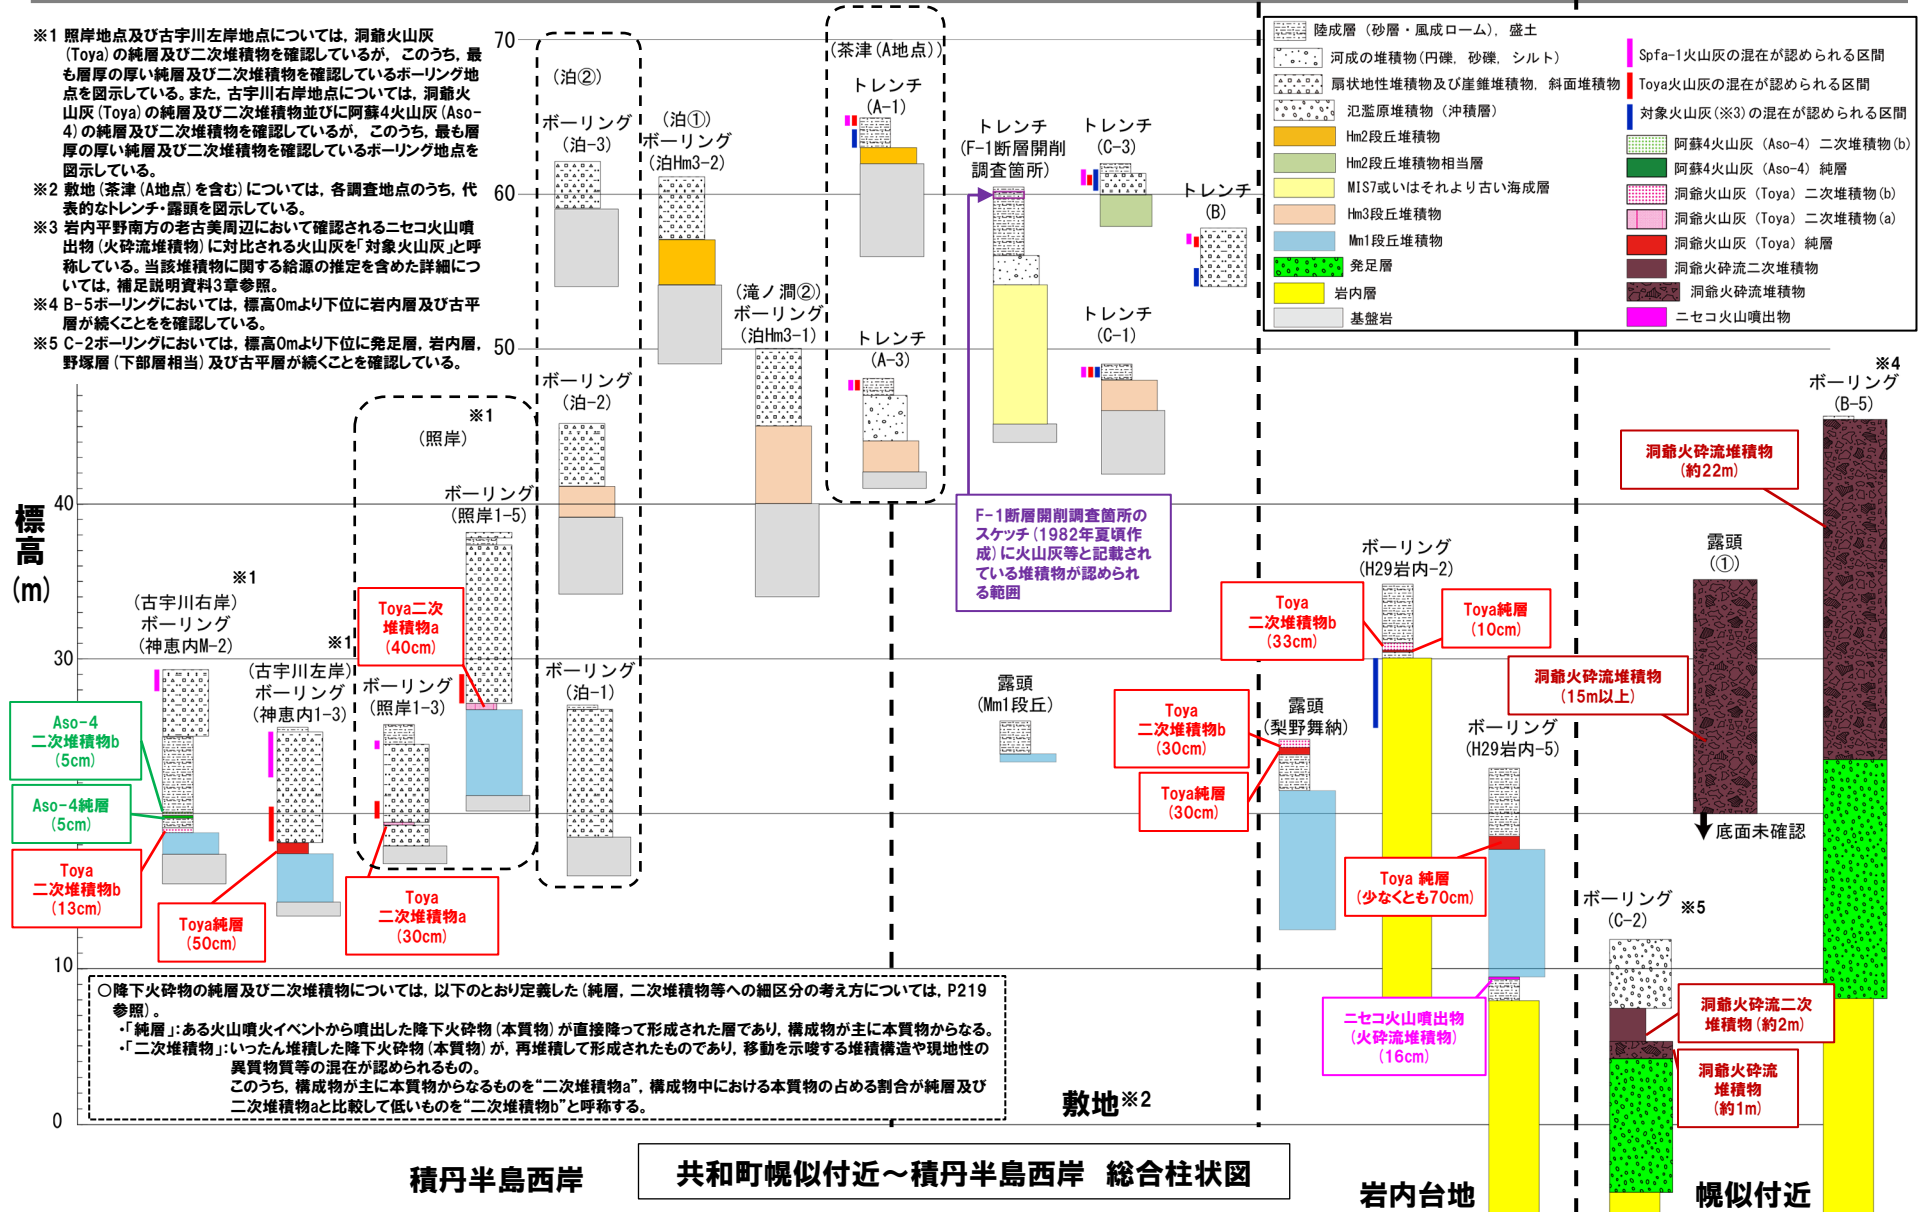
※1 照岸地点及び古宇川左岸地点については，洞爺火山灰（Toya）の純層及び二次堆積物を確認しているが，このうち，最も層厚の厚い純層及び二次堆積物を確認しているボーリング地点を図示している。また，古宇川右岸地点については，洞爺火山灰（Toya）の純層及び二次堆積物並びに阿蘇4火山灰（Aso-4）の純層及び二次堆積物を確認しているが，このうち，最も層厚の厚い純層及び二次堆積物を確認しているボーリング地点を図示している。
※2 敷地（茶津（A地点）を含む）については，各調査地点のうち，代表的なトレンチ・露頭を図示している。
※3 岩内平野南方の老古美周辺において確認されるニセコ火山噴出物（火砕流堆積物）に対比される火山灰を「対象火山灰」と呼称している。当該堆積物に関する給源の推定を含めた詳細については，補足説明資料3章参照。
※4 B-5ボーリングにおいては，標高0mより下位に岩内層及び古平層が続くことをを確認している。
※5 C-2ボーリングにおいては，標高0mより下位に発足層，岩内層，野塚層（下部層相当）及び古平層が続くことを確認している。

| 陸成層（砂層・風成ローム），盛土 | Spfa-1火山灰の混在が認められる区間 |
|---|---|
| 河成の堆積物（円礫，砂礫，シルト） | Toya火山灰の混在が認められる区間 |
| 扇状地性堆積物及び崖錐堆積物，斜面堆積物 | 対象火山灰（※3）の混在が認められる区間 |
| 氾濫原堆積物（沖積層） | 阿蘇4火山灰（Aso-4）二次堆積物（b） |
| Hm2段丘堆積物 | 阿蘇4火山灰（Aso-4）純層 |
| Hm2段丘堆積物相当層 | 洞爺火山灰（Toya）二次堆積物（b） |
| MIS7或いはそれより古い海成層 | 洞爺火山灰（Toya）二次堆積物（a） |
| Hm3段丘堆積物 | 洞爺火山灰（Toya）純層 |
| Mm1段丘堆積物 | 洞爺火砕流二次堆積物 |
| 発足層 | 洞爺火砕流堆積物 |
| 岩内層 | ニセコ火山噴出物 |
| 基盤層 | |

標高（m）
70
60
50
40
30
10
0

（泊②）
ボーリング（泊-3）
（泊①）
ボーリング（泊Hm3-2）
（茶津（A地点））
トレンチ（A-1）
トレンチ（F-1断層開削調査箇所）
トレンチ（C-3）
トレンチ（B）
（滝ノ澗②）
ボーリング（泊Hm3-1）
トレンチ（A-3）
トレンチ（C-1）
ボーリング（泊-2）
※1
（照岸）
ボーリング（照岸1-5）
F-1断層開削調査箇所のスケッチ（1982年夏頃作成）に火山灰等と記載されている堆積物が認められる範囲
※1
（古宇川右岸）
ボーリング（神恵内M-2）
※1
（古宇川左岸）
ボーリング（神恵内1-3）
ボーリング（照岸1-3）
Toya二次堆積物a（40cm）
ボーリング（泊-1）
露頭（Mm1段丘）
Aso-4 二次堆積物b（5cm）
Aso-4純層（5cm）
Toya 二次堆積物b（13cm）
Toya純層（50cm）
Toya 二次堆積物a（30cm）
ボーリング（H29岩内-2）
Toya 二次堆積物b（33cm）
Toya純層（10cm）
Toya 二次堆積物b（30cm）
露頭（梨野舞納）
Toya純層（30cm）
Toya 純層（少なくとも70cm）
ボーリング（H29岩内-5）
ニセコ火山噴出物（火砕流堆積物）（16cm）
※4
ボーリング（B-5）
洞爺火砕流堆積物（約22m）
露頭（①）
洞爺火砕流堆積物（15m以上）
底面未確認
ボーリング（C-2）※5
洞爺火砕流二次堆積物（約2m）
洞爺火砕流堆積物（約1m）

○降下火砕物の純層及び二次堆積物については，以下のとおり定義した（純層，二次堆積物等への細区分の考え方については，P219参照）。
・「純層」：ある火山噴火イベントから噴出した降下火砕物（本質物）が直接降って形成された層であり，構成物が主に本質物からなる。
・「二次堆積物」：いったん堆積した降下火砕物（本質物）が，再堆積して形成されたものであり，移動を示唆する堆積構造や現地性の異質物質等の混在が認められるもの。
このうち，構成物が主に本質物からなるものを"二次堆積物a"，構成物中における本質物の占める割合が純層及び二次堆積物aと比較して低いものを"二次堆積物b"と呼称する。

敷地※2
積丹半島西岸
共和町幌似付近～積丹半島西岸　総合柱状図
岩内台地
幌似付近